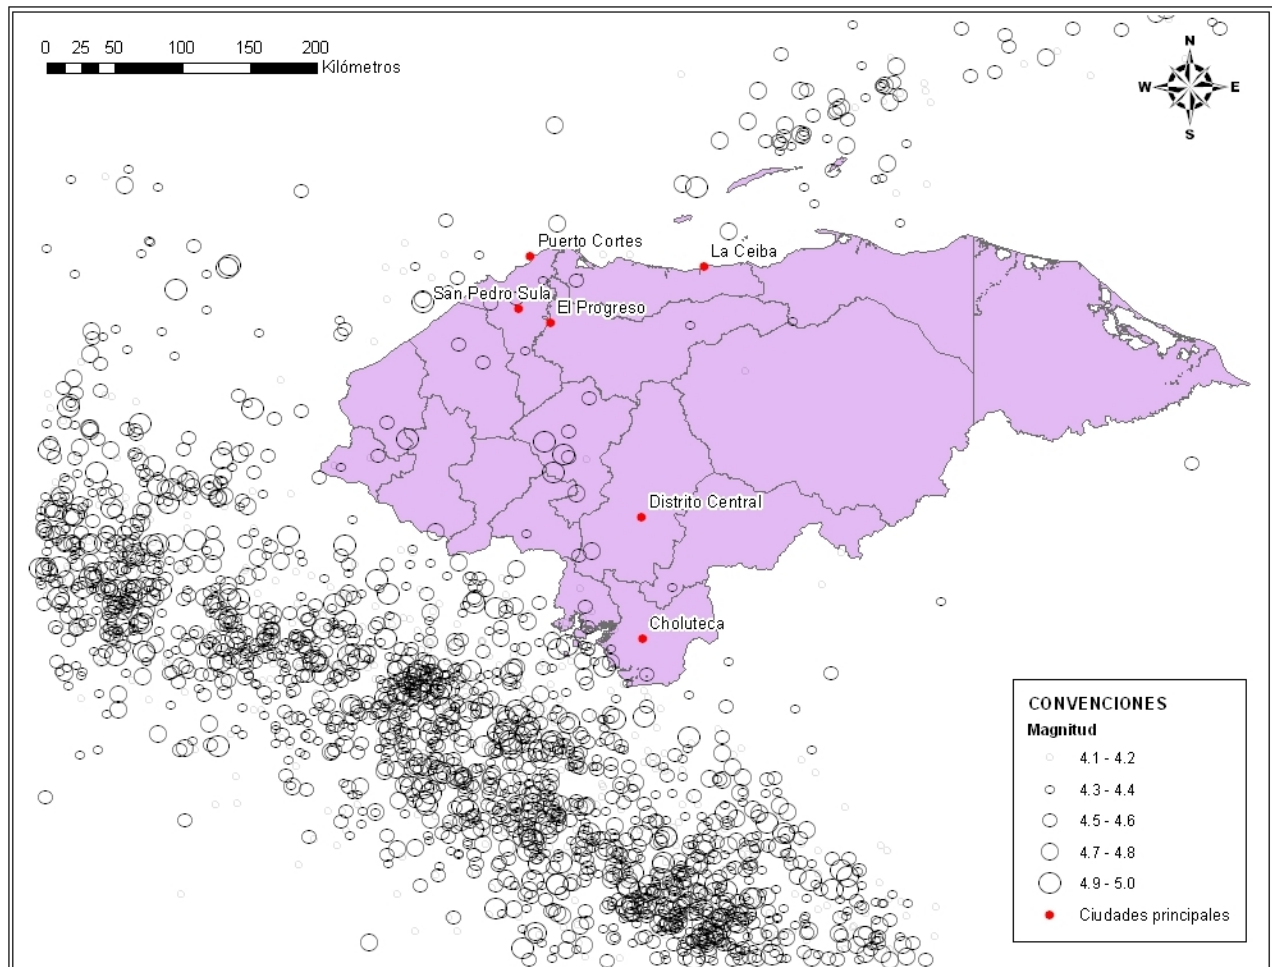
0 25 50 100 150 200
Kilómetros

N
W E
S

Puerto Cortes
La Ceiba
San Pedro Sula
El Progreso
Distrito Central
Choluteca

CONVENCIONES
Magnitud
4.1 - 4.2
4.3 - 4.4
4.5 - 4.6
4.7 - 4.8
4.9 - 5.0
Ciudades principales